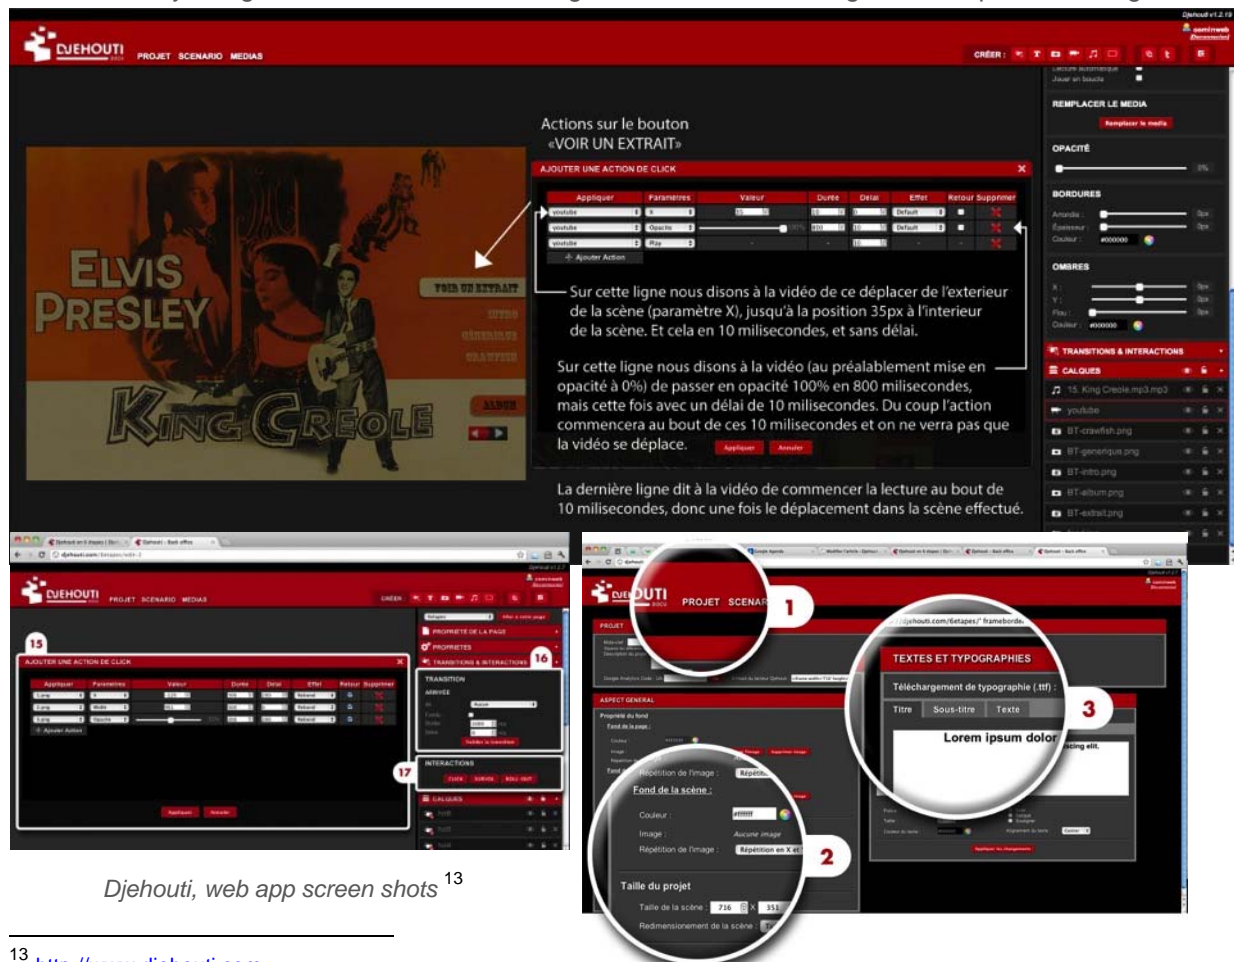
DJEHOUTI PROJET SCENARIO MEDIAS

CRÉER :

Actions sur le bouton «VOIR UN EXTRAIT»

AJOUTER UNE ACTION DE CLICK

| Appliquer | Parametres | Valeur | Durée | Delai | Effet | Retour | Supprimer |
|---|---|---|---|---|---|---|---|
| youtube | X | 35 | 10 | 0 | Default | | |
| youtube | Opacite | 100% | 800 | 10 | Default | | |
| youtube | Play | - | | 10 | | | |

Ajouter Action

Sur cette ligne nous disons à la vidéo de ce déplacer de l'exterieur de la scène (paramètre X), jusqu'à la position 35px à l'interieur de la scène. Et cela en 10 milisecondes, et sans délai.

Sur cette ligne nous disons à la vidéo (au préalablement mise en opacité à 0%) de passer en opacité 100% en 800 milisecondes, mais cette fois avec un délai de 10 milisecondes. Du coup l'action commencera au bout de ces 10 milisecondes et on ne verra pas que la vidéo se déplace.

Appliquer Annuler

La dernière ligne dit à la vidéo de commencer la lecture au bout de 10 milisecondes, donc une fois le déplacement dans la scène effectué.

ELVIS PRESLEY
KING CREOLE
VOIR UN EXTRAIT
INTRO
GÉNÉRIQUE
CRAWFISH
ALBUM

REMPLACER LE MEDIA
Remplacer le media
OPACITÉ
0%
BORDURES
Arrondie :
Epaisseur :
Couleur : #000000
OMBRES
X :
Y :
Flou :
Couleur : #000000
TRANSITIONS & INTERACTIONS
CALQUES
15. King Creole.mp3.mp3
youtube
BT-crawfish.png
BT-generique.png
BT-intro.png
BT-album.png
BT-extrait.png

15
AJOUTER UNE ACTION DE CLICK
PROPRIETE DE LA PAGE
PROPRIETES
TRANSITIONS & INTERACTIONS
16
TRANSITION
ARRIVEE
17
INTERACTIONS
CLICK SURVOL ROLL OUT
CALQUES
Appliquer Annuler

PROJET SCENAR
1
PROJET
ASPECT GENERAL
Propriété du fond
Fond de la page :
Répétition de l'image :
Fond de la scène :
Couleur : #ffffff
Image : Aucune image
Répétition de l'image : Répétition en X et
2
Taille du projet
Taille de la scène : 716 X 351
Redimensionnement de la scène :
djehouti.com/6etapes/" framebord
TEXTES ET TYPOGRAPHIES
Téléchargement de typographie (.ttf) :
Titre Sous-titre Texte
3
Lorem ipsum dolor
Appliquer les changements

Djehouti, web app screen shots $^{13}$

13 http://www.djehouti.com